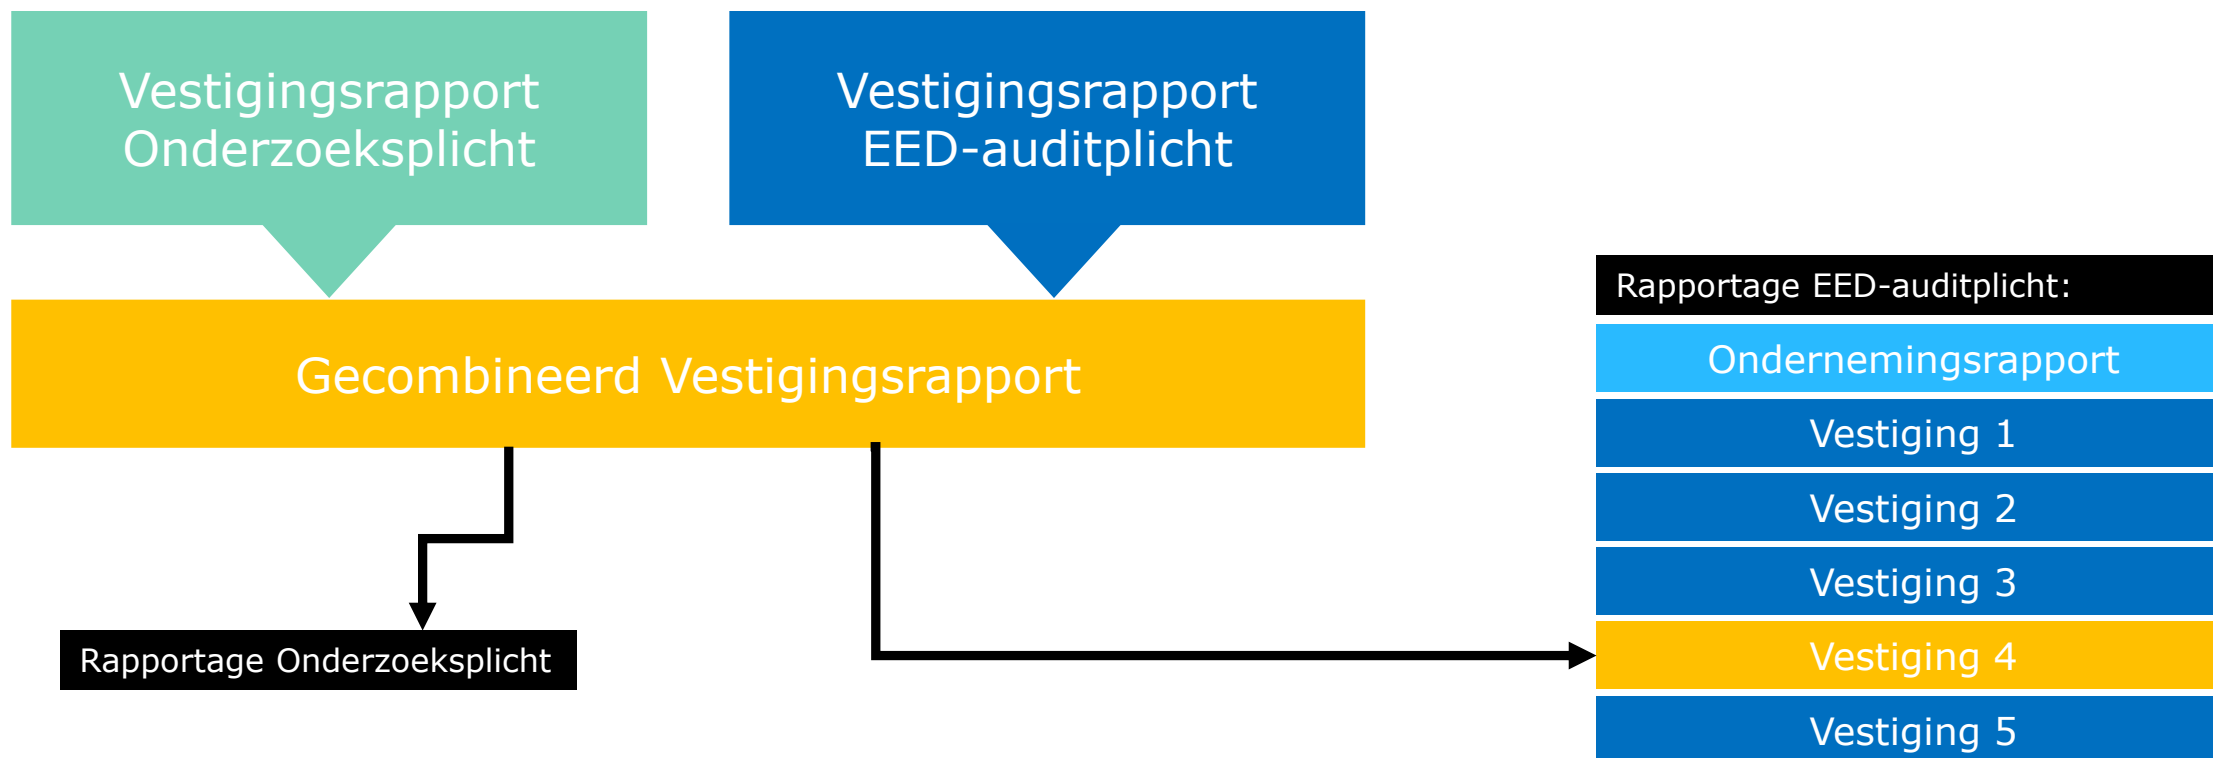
Vestigingsrapport Onderzoeksplicht

Vestigingsrapport EED-auditplicht

Gecombineerd Vestigingsrapport

Rapportage Onderzoeksplicht

Rapportage EED-auditplicht:

Ondernemingsrapport

Vestiging 1

Vestiging 2

Vestiging 3

Vestiging 4

Vestiging 5